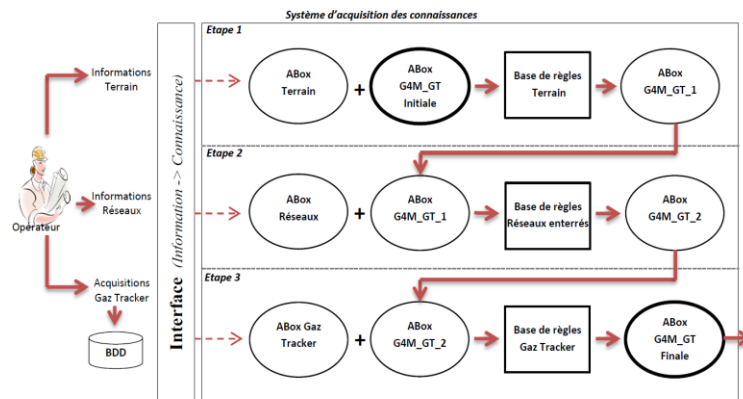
Système d'acquisition des connaissances

Informations Terrain

Informations Réseaux

Operateur

Acquisitions Gaz Tracker

BDD

Interface (Information -> Connaissance)

Etape 1

ABox Terrain

+

ABox G4M_GT Initiale

Base de règles Terrain

ABox G4M_GT_1

Etape 2

ABox Réseaux

+

ABox G4M_GT_1

Base de règles Réseaux enterrés

ABox G4M_GT_2

Etape 3

ABox Gaz Tracker

+

ABox G4M_GT_2

Base de règles Gaz Tracker

ABox G4M_GT Finale